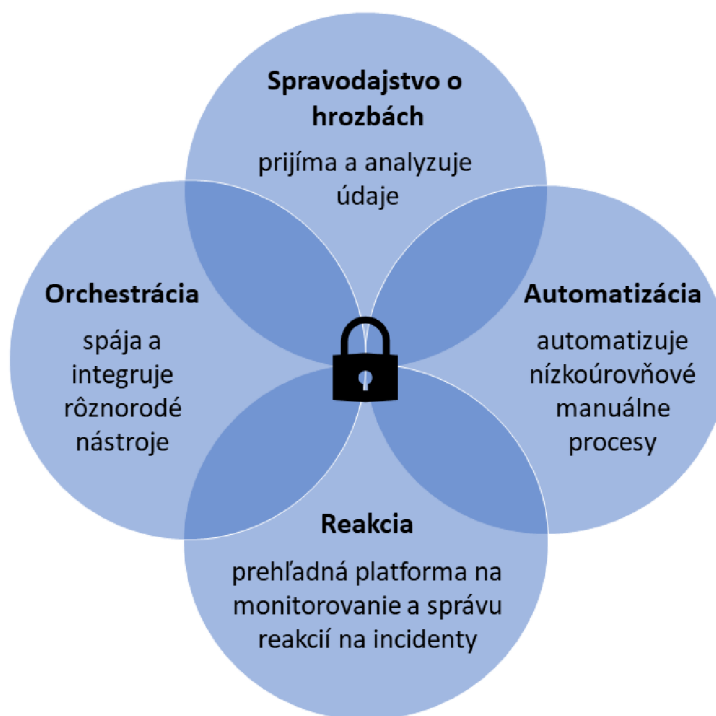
Spravodajstvo o hrozbách

prijíma a analyzuje údaje

Orchestrácia

spája a integruje rôznorodé nástroje

Automatizácia

automatizuje nízkoúrovňové manuálne procesy

Reakcia

prehľadná platforma na monitorovanie a správu reakcií na incidenty